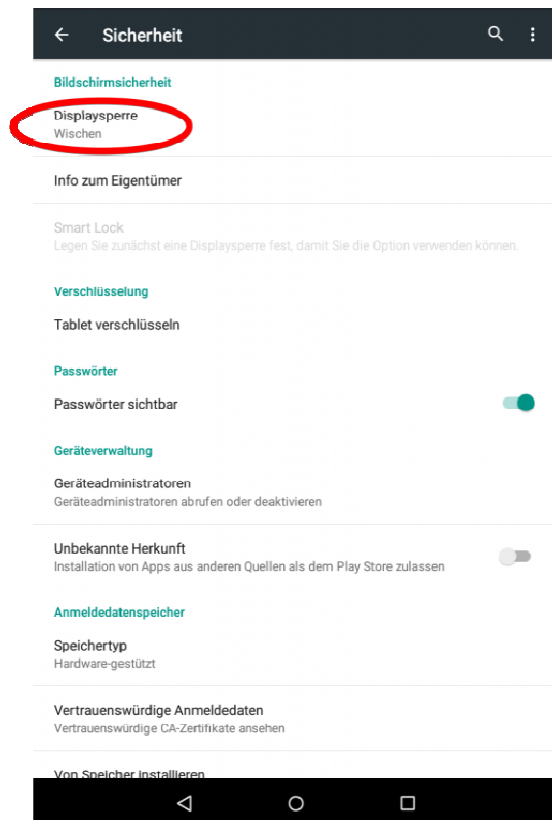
Sicherheit

Bildschirmsicherheit

Displaysperre
Wischen

Info zum Eigentümer

Smart Lock
Legen Sie zunächst eine Displaysperre fest, damit Sie die Option verwenden können.

Verschlüsselung

Tablet verschlüsseln

Passwörter

Passwörter sichtbar

Geräteverwaltung

Geräteadministratoren
Geräteadministratoren abrufen oder deaktivieren

Unbekannte Herkunft
Installation von Apps aus anderen Quellen als dem Play Store zulassen

Anmeldedatenspeicher

Speichertyp
Hardware-gestützt

Vertrauenswürdige Anmeldedaten
Vertrauenswürdige CA-Zertifikate ansehen

Von Speicher installieren